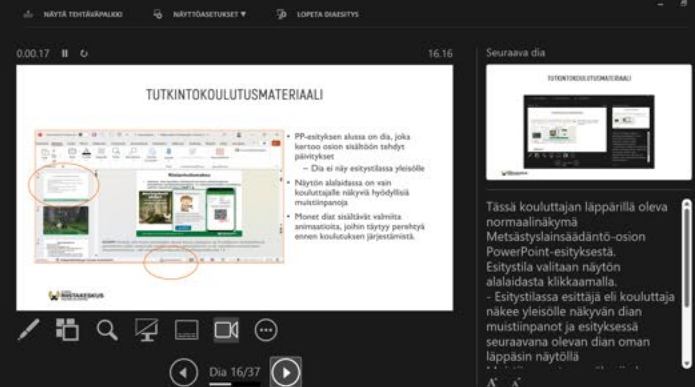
NÄYTÄ TEHTÄVÄPALKKI NÄYTTÖASETUKSET ▾ LOPETA DIAESITYS

0.00.17 16.16

TUTKINTOKOULUTUSMATERIAALI

- PP-esityksen alussa on dia, joka kertoo osion sisältöön tehdyt päivitykset
  – Dia ei näy esitystilassa yleisölle
- Näytön alalaidassa on vain kouluttajalle näkyviä hyödyllisiä muistiinpanoja
- Monet diat sisältävät valmiita animaatioita, joihin täytyy perehtyä ennen koulutuksen järjestämistä.

RIISTAKESKUS

Seuraava dia

TUTKINTOKOULUTUSMATERIAALI

Tässä kouluttajan läppärillä oleva normaalinäkymä Metsästyslainsäädäntö-osion PowerPoint-esityksestä.
Esitystila valitaan näytön alalaidasta klikkaamalla.
- Esitystilassa esittäjä eli kouluttaja näkee yleisölle näkyvän dian muistiinpanot ja esityksessä seuraavana olevan dian oman läppäsin näytöllä

Dia 16/37